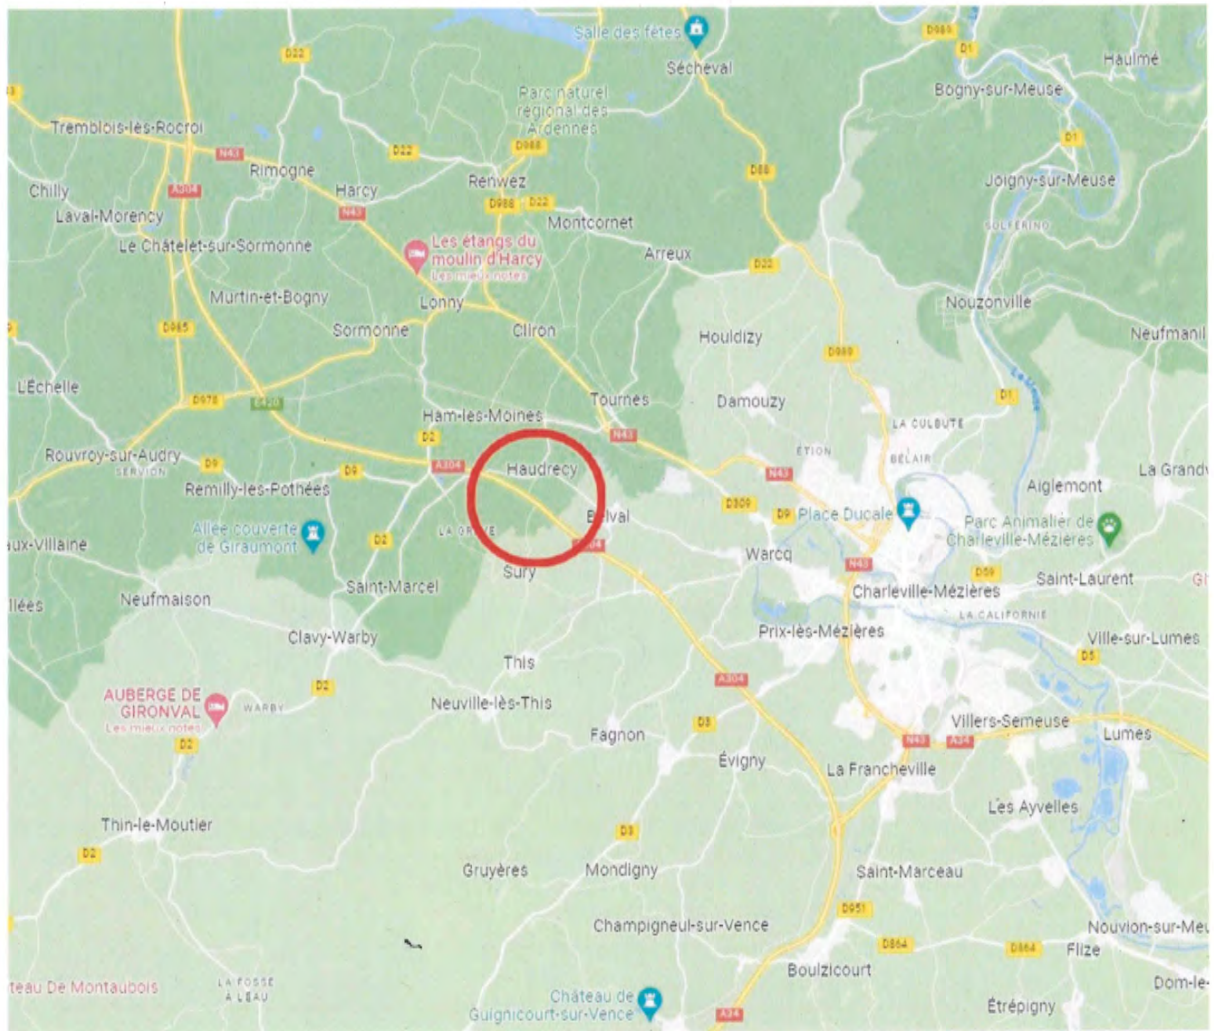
Salle des fêtes
Sécheval
D22
D981
D1
Haulmé
Parc naturel régional des Ardennes
Bogny-sur-Meuse
Tremblois-lès-Rocroi
N43
D22
D988
D88
Rimogne
Harcy
Renwez
Joigny-sur-Meuse
Chilly
A304
N43
D988
D22
SOLFERINO
Laval-Morency
Montcornet
D1
Le Châtelet-sur-Sormonne
Les étangs du moulin d'Harcy
Les mieux notés
Arreux
D22
Murtin-et-Bogny
Lonny
Nouzonville
D985
Sormonne
Cliron
Houldizy
Neufmanil
D989
L'Échelle
D978
E420
Tournes
Damouzy
D1
Ham-lès-Moines
LA CULBUTE
D2
N43
ÉTION
BELAIR
Rouvroy-sur-Audry
D9
D9
Haudrecy
N43
La Grand
SERVION
A304
Aiglemont
Remilly-les-Pothées
D309
D9
Place Ducale
Allée couverte de Giraumont
Belval
Parc Animalier de Charleville-Mézières
aux-Villaine
LA GRIVE
A304
D2
Warcq
Sury
N43
D58
Saint-Laurent
Saint-Marcel
Charleville-Mézières
Neufmaison
LA CALIFORNIE
lées
Prix-lès-Mézières
Ville-sur-Lumes
Clavy-Warby
D5
This
D2
AUBERGE DE GIRONVAL
WARBY
Les mieux notés
Neuville-lès-This
A304
D2
D3
Villers-Semeuse
Fagnon
Lumes
N43
A34
Évigny
La Francheville
Thin-le-Moutier
Les Ayvelles
D2
D3
Gruyères
Mondigny
Saint-Marceau
D951
Champigneul-sur-Vence
Nouvion-sur-Meu
D864
D864
Flize
Boulzicourt
teau De Montaubois
LA FOSSE À L'EAU
Château de Guignicourt-sur-Vence
A34
Dom-le-
Étrépigny